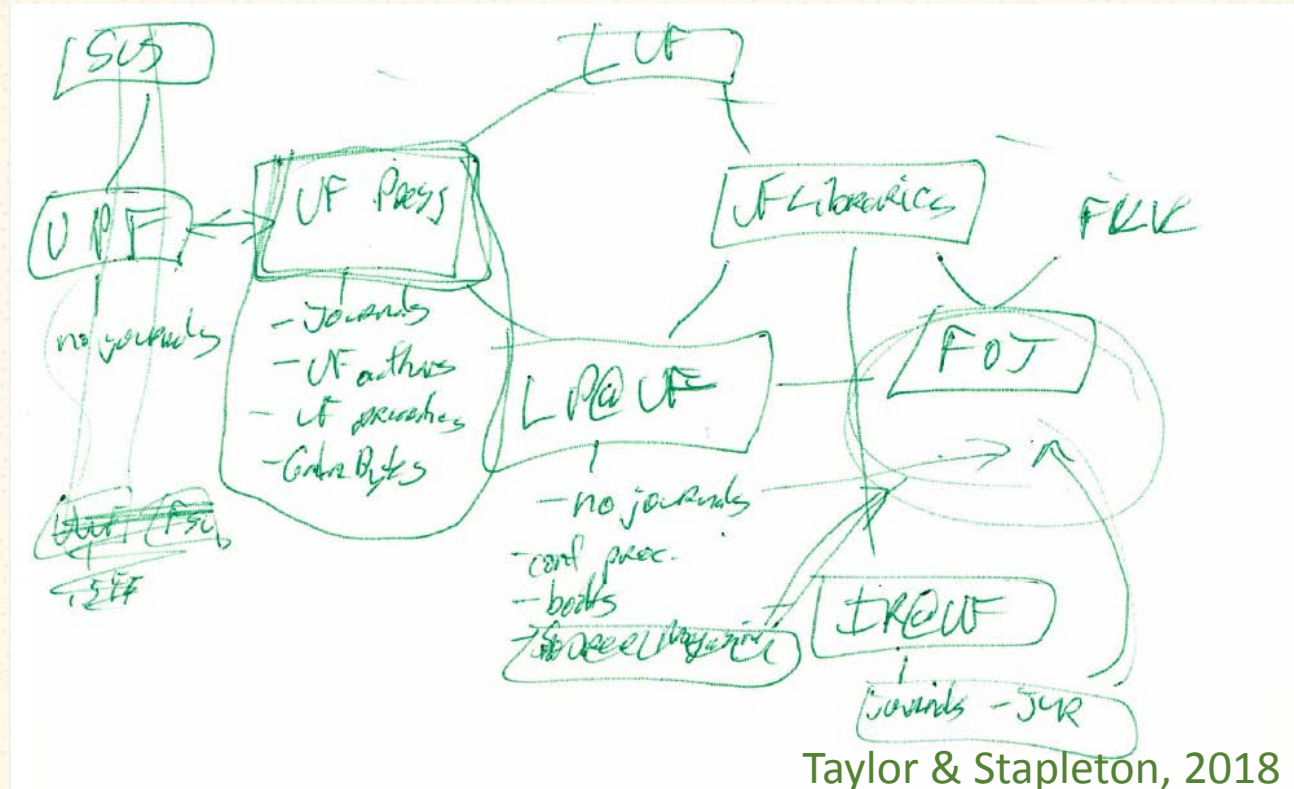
SUS

UF

UPF

UF Press

UF Libraries

FLVC

no journals

- Journals
- UF authors
- UF presenters
- Gator Bytes

LP@UF

FOJ

- no journals
- conf proc.
- books
- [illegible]

IR@UF

Journals - JUR

UWF FSU
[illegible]

Taylor & Stapleton, 2018